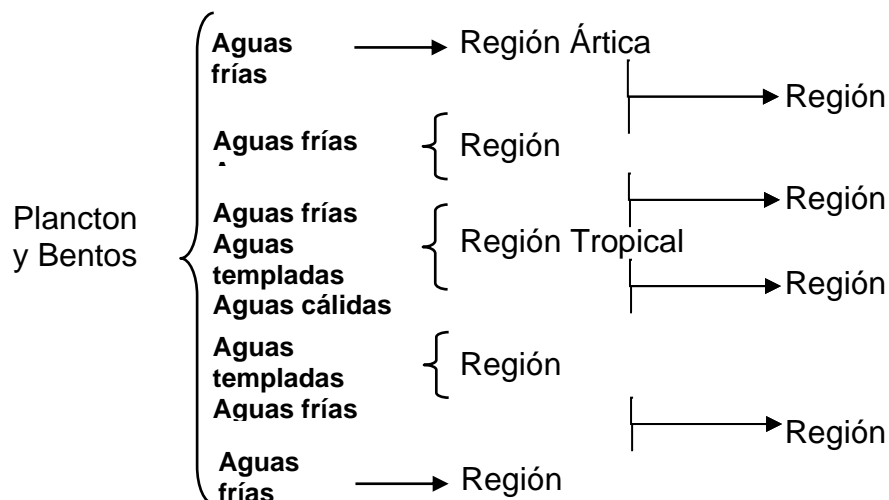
Plancton y Bentos

Aguas frías → Región Ártica

Aguas frías
A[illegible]
Región

Aguas frías
Aguas templadas
Aguas cálidas
Región Tropical

Aguas templadas
Aguas frías
Región

Aguas frías → Región

Región

Región

Región

Región